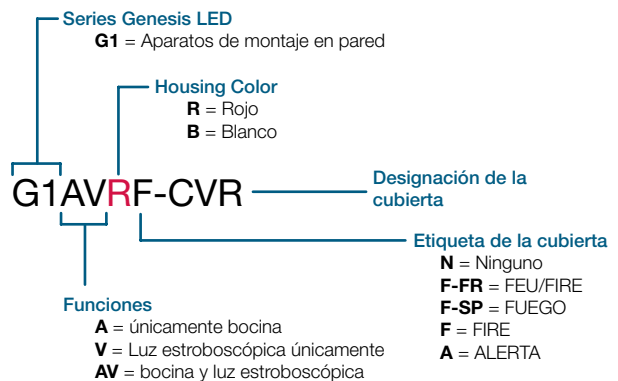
Series Genesis LED
**G1** = Aparatos de montaje en pared

Housing Color
**R** = Rojo
**B** = Blanco

G1AVRF-CVR

Designación de la cubierta

Etiqueta de la cubierta
**N** = Ninguno
**F-FR** = FEU/FIRE
**F-SP** = FUEGO
**F** = FIRE
**A** = ALERTA

Funciones
**A** = únicamente bocina
**V** = Luz estroboscópica únicamente
**AV** = bocina y luz estroboscópica